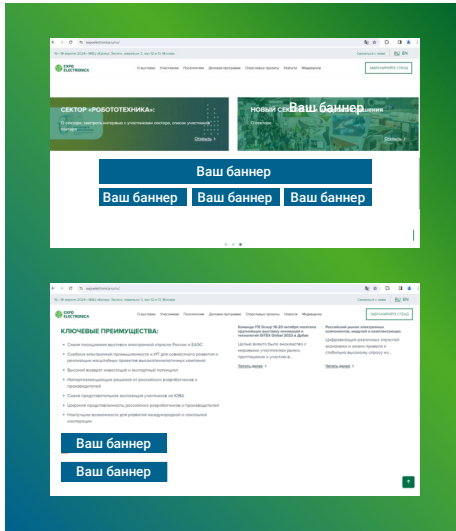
expoelectronica.ru

EXPO ELECTRONICA

О выставке Участникам Посетителям Деловая программа Спецпроекты Новости Медиацентр

ЗАБРОНИРОВАТЬ СТЕНД

СЕКТОР «РОБОТОТЕХНИКА»

Отправить

НОВЫЙ СЕКТОР

Ваш баннер

Ваш баннер

Ваш баннер

Ваш баннер

Ваш баннер

expoelectronica.ru

EXPO ELECTRONICA

О выставке Участникам Посетителям Деловая программа Спецпроекты Новости Медиацентр

ЗАБРОНИРОВАТЬ СТЕНД

КЛЮЧЕВЫЕ ПРЕИМУЩЕСТВА:

Ваш баннер

Ваш баннер